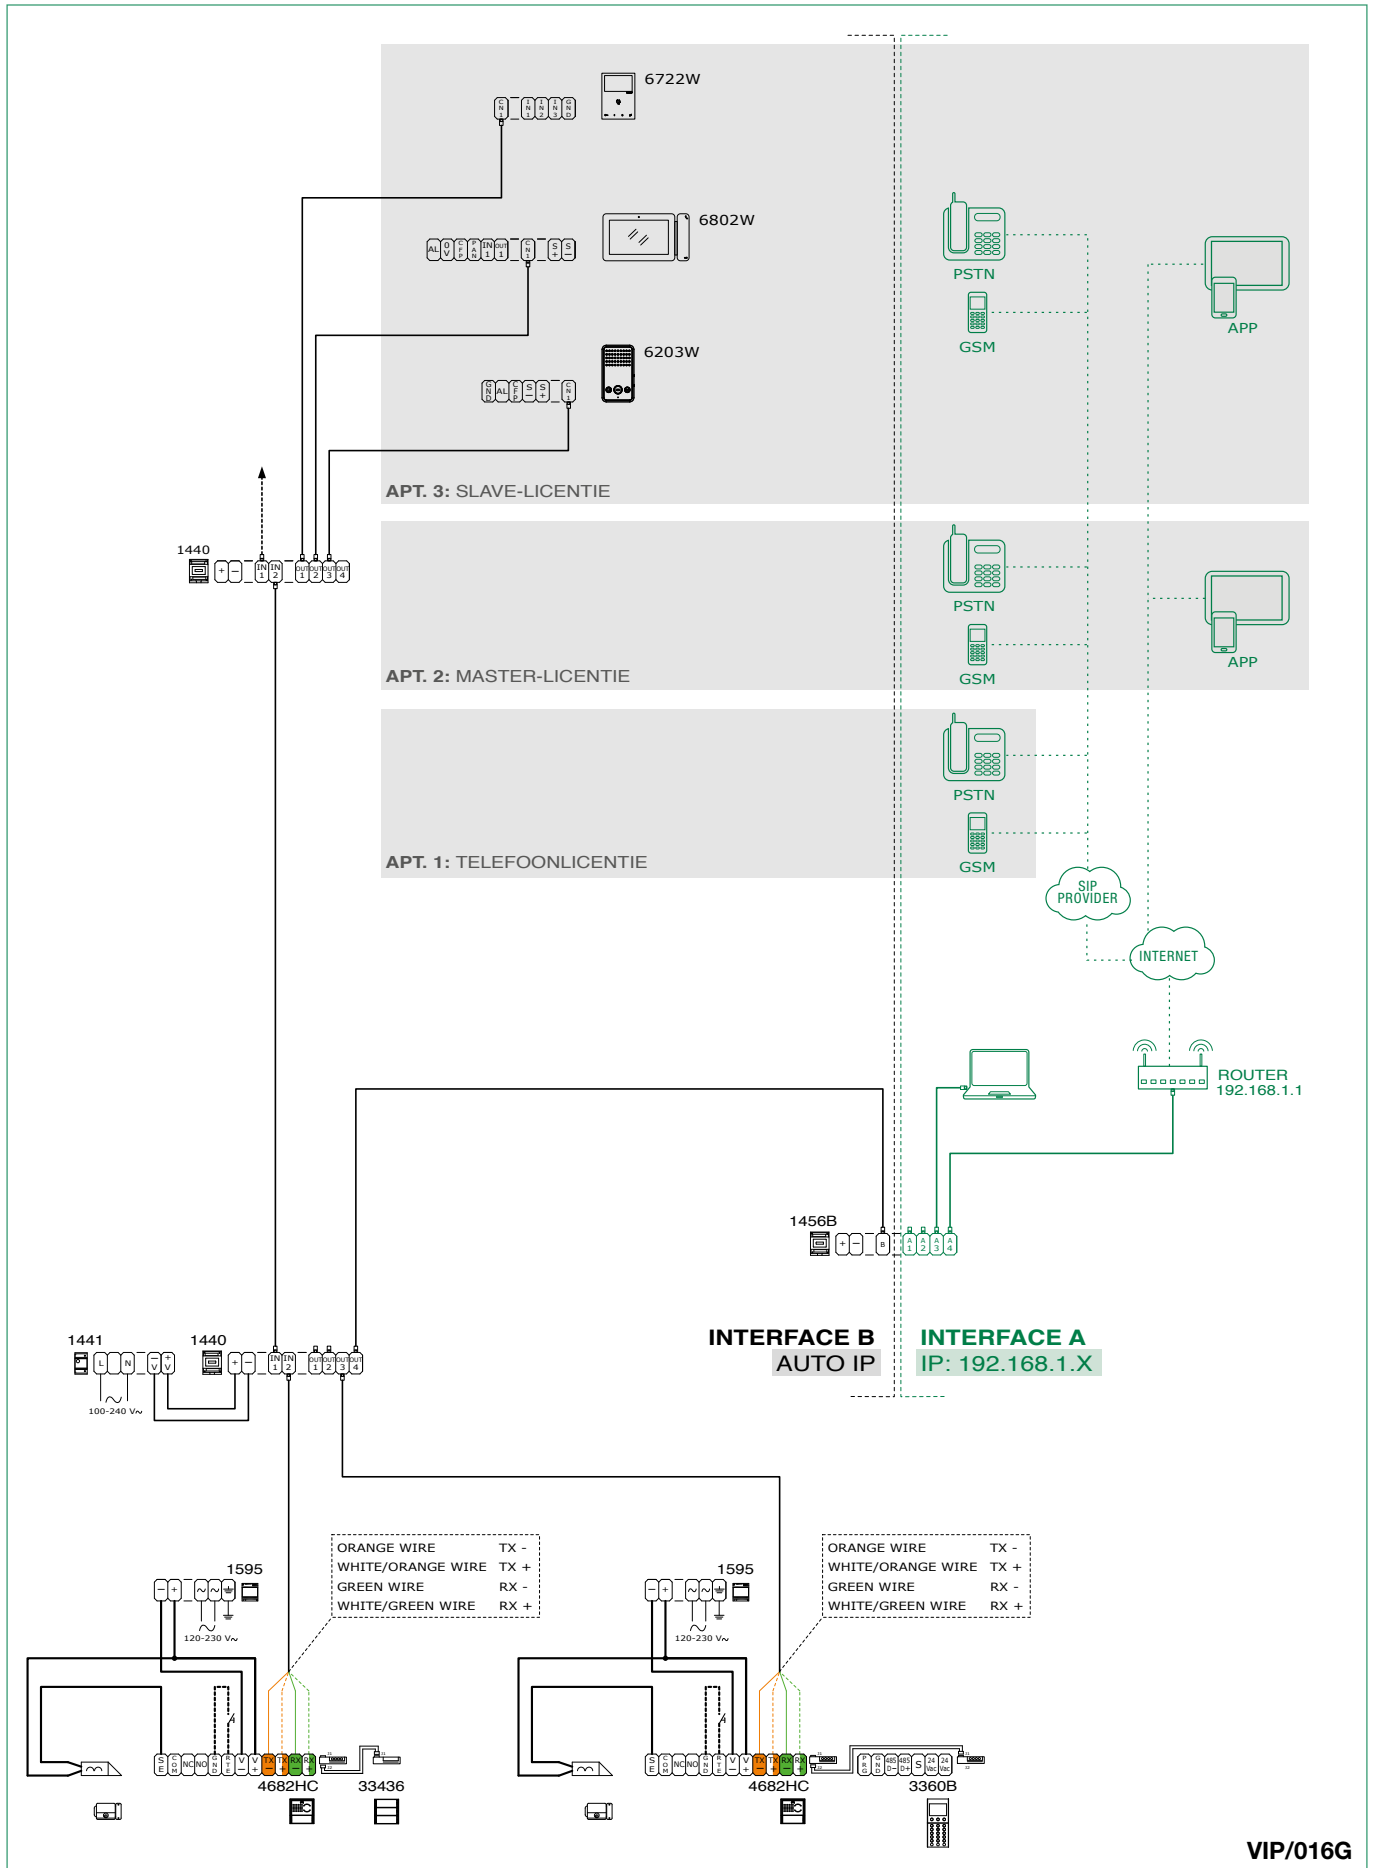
6722W

6802W

6203W

PSTN

GSM

APP

APT. 3: SLAVE-LICENTIE

1440

PSTN

GSM

APP

APT. 2: MASTER-LICENTIE

PSTN

GSM

APT. 1: TELEFOONLICENTIE

SIP PROVIDER

INTERNET

ROUTER 192.168.1.1

1456B

1441

1440

100-240 V~

INTERFACE B
AUTO IP

INTERFACE A
IP: 192.168.1.X

| ORANGE WIRE | TX - |
|---|---|
| WHITE/ORANGE WIRE | TX + |
| GREEN WIRE | RX - |
| WHITE/GREEN WIRE | RX + |

| ORANGE WIRE | TX - |
|---|---|
| WHITE/ORANGE WIRE | TX + |
| GREEN WIRE | RX - |
| WHITE/GREEN WIRE | RX + |

1595

120-230 V~

1595

120-230 V~

4682HC

33436

4682HC

3360B

VIP/016G